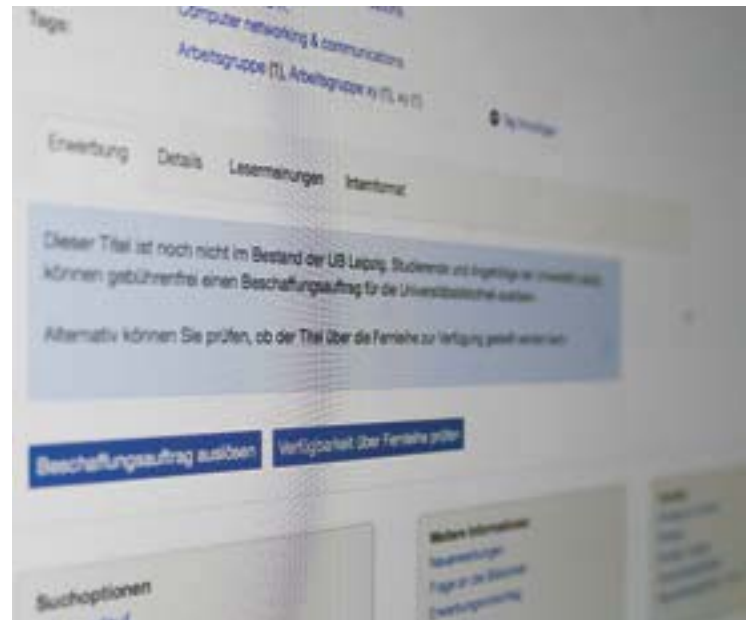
Tags:

Computer networking & communications

Arbeitsgruppe (T), Arbeitsgruppe xy (T), xy (T)

Tag hinzufügen

Erwerbung

Details

Lesermeinungen

Internformat

Dieser Titel ist noch nicht im Bestand der UB Leipzig. Studierende und Angehörige der Universität Leipzig können gebührenfrei einen Beschaffungsauftrag für die Universitätsbibliothek auslösen.

Alternativ können Sie prüfen, ob der Titel über die Fernleihe zur Verfügung gestellt werden kann.

Beschaffungsauftrag auslösen

Verfügbarkeit über Fernleihe prüfen

Suchoptionen

Weitere Informationen

Neuerwerbungen

Frage an die Bibliothek

Erwerbungsvorschlag

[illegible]